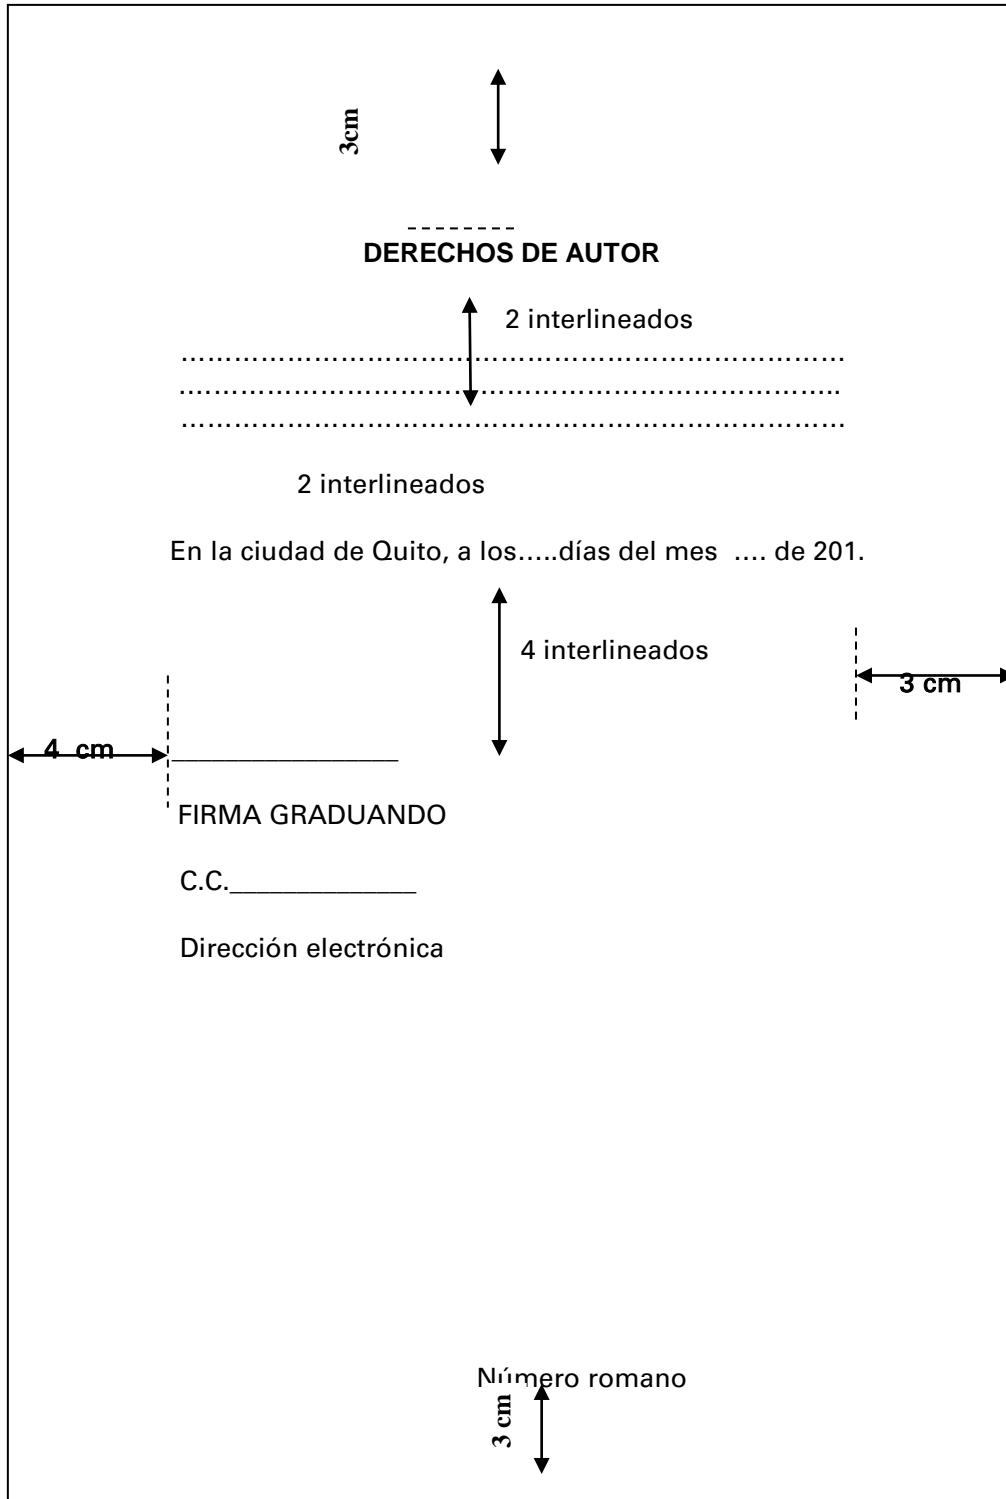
3cm

DERECHOS DE AUTOR

2 interlineados

……………………………………………………………………
……………………………………………………………………
……………………………………………………………………

2 interlineados

En la ciudad de Quito, a los.....días del mes .... de 201.

4 interlineados

3 cm

4 cm

_______________

FIRMA GRADUANDO

C.C.____________

Dirección electrónica

Número romano

3 cm